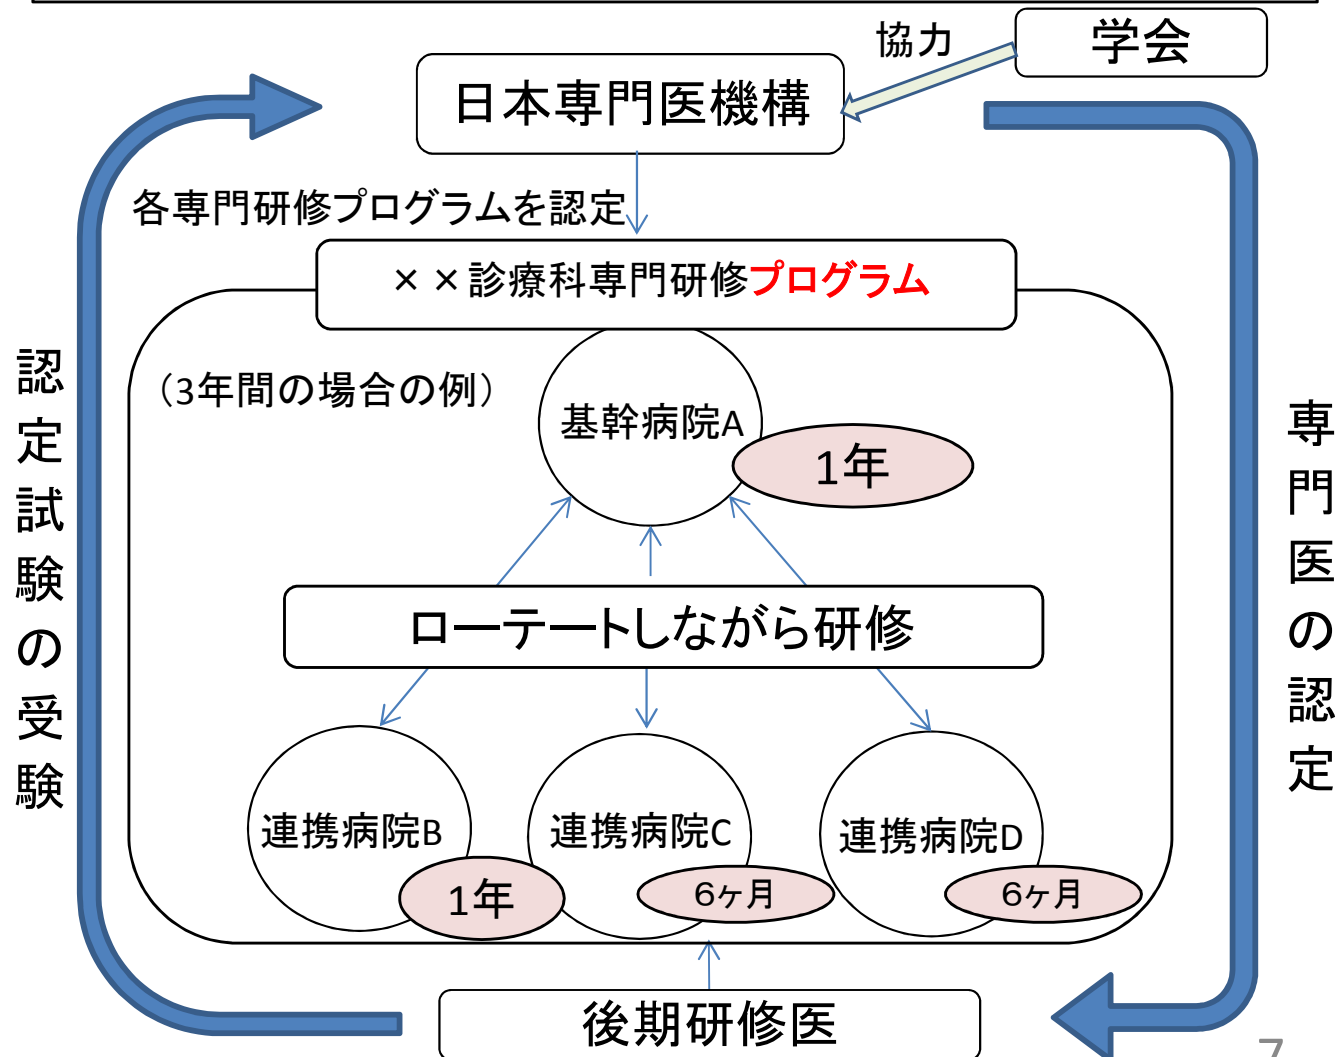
協力

学会

日本専門医機構

各専門研修プログラムを認定

××診療科専門研修プログラム

（3年間の場合の例）

基幹病院A

1年

ローテートしながら研修

連携病院B

1年

連携病院C

6ヶ月

連携病院D

6ヶ月

後期研修医

認定試験の受験

専門医の認定

7